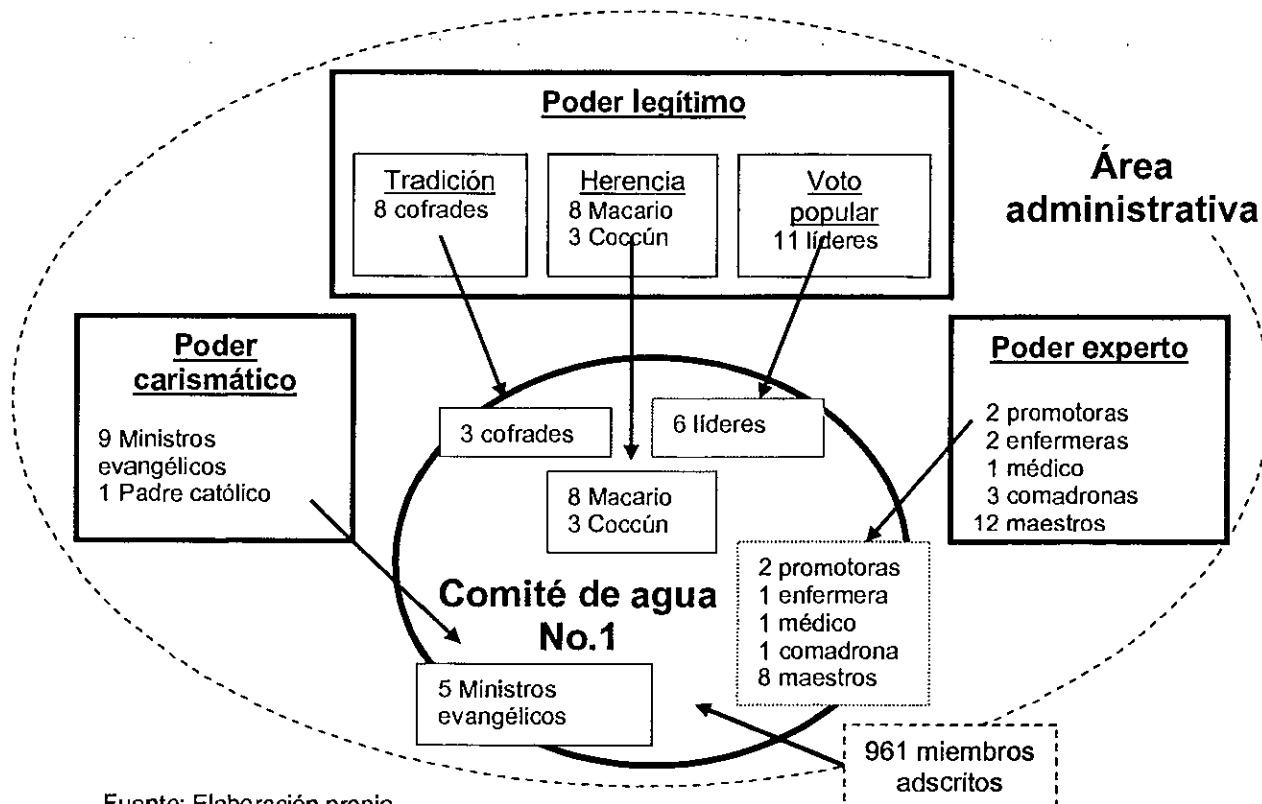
Poder legítimo

Tradición
8 cofrades

Herencia
8 Macario
3 Coccún

Voto popular
11 líderes

Área administrativa

Poder carismático

9 Ministros evangélicos
1 Padre católico

3 cofrades

6 líderes

Poder experto

2 promotoras
2 enfermeras
1 médico
3 comadronas
12 maestros

8 Macario
3 Coccún

2 promotoras
1 enfermera
1 médico
1 comadrona
8 maestros

Comité de agua No.1

5 Ministros evangélicos

961 miembros adscritos

Fuente: Elaboración propia